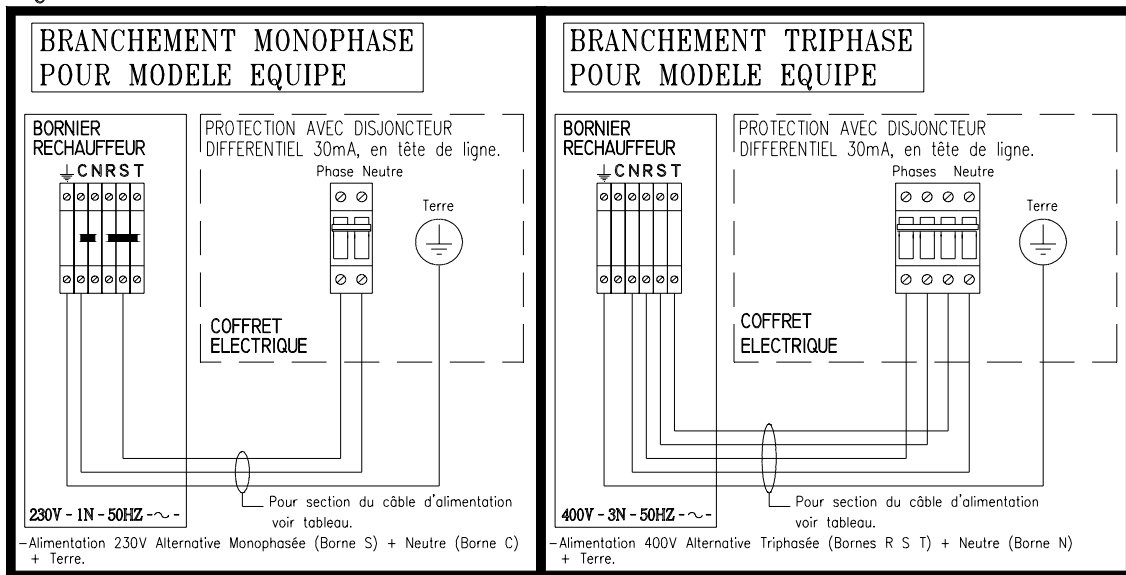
BRANCHEMENT MONOPHASE
POUR MODELE EQUIPE

BORNIER
RECHAUFFEUR
CNRST

PROTECTION AVEC DISJONCTEUR
DIFFERENTIEL 30mA, en tête de ligne.

Phase Neutre

Terre

COFFRET
ELECTRIQUE

Pour section du câble d'alimentation voir tableau.

230V - 1N - 50HZ - ~ -

-Alimentation 230V Alternative Monophasée (Borne S) + Neutre (Borne C) + Terre.

BRANCHEMENT TRIPHASE
POUR MODELE EQUIPE

BORNIER
RECHAUFFEUR
CNRST

PROTECTION AVEC DISJONCTEUR
DIFFERENTIEL 30mA, en tête de ligne.

Phases Neutre

Terre

COFFRET
ELECTRIQUE

Pour section du câble d'alimentation voir tableau.

400V - 3N - 50HZ - ~ -

-Alimentation 400V Alternative Triphasée (Bornes R S T) + Neutre (Borne N) + Terre.